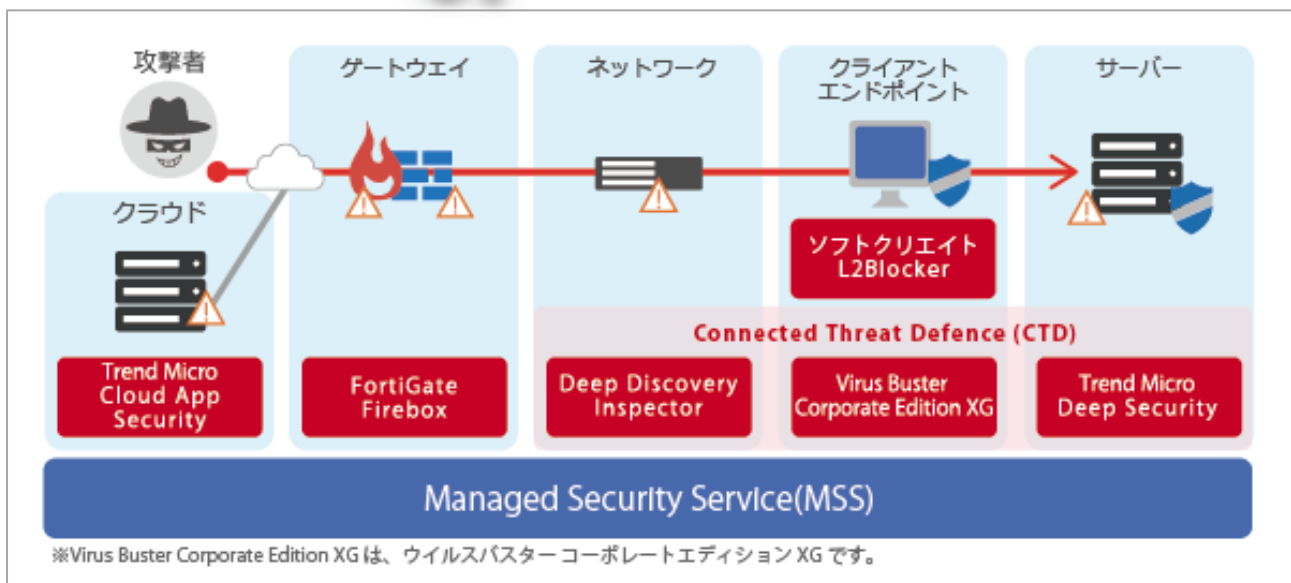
攻撃者

ゲートウェイ

ネットワーク

クライアント
エンドポイント

サーバー

クラウド

ソフトクリエイト
L2Blocker

Connected Threat Defence (CTD)

Trend Micro
Cloud App
Security

FortiGate
Firebox

Deep Discovery
Inspector

Virus Buster
Corporate Edition XG

Trend Micro
Deep Security

Managed Security Service(MSS)

※Virus Buster Corporate Edition XG は、ウイルスバスター コーポレートエディション XG です。